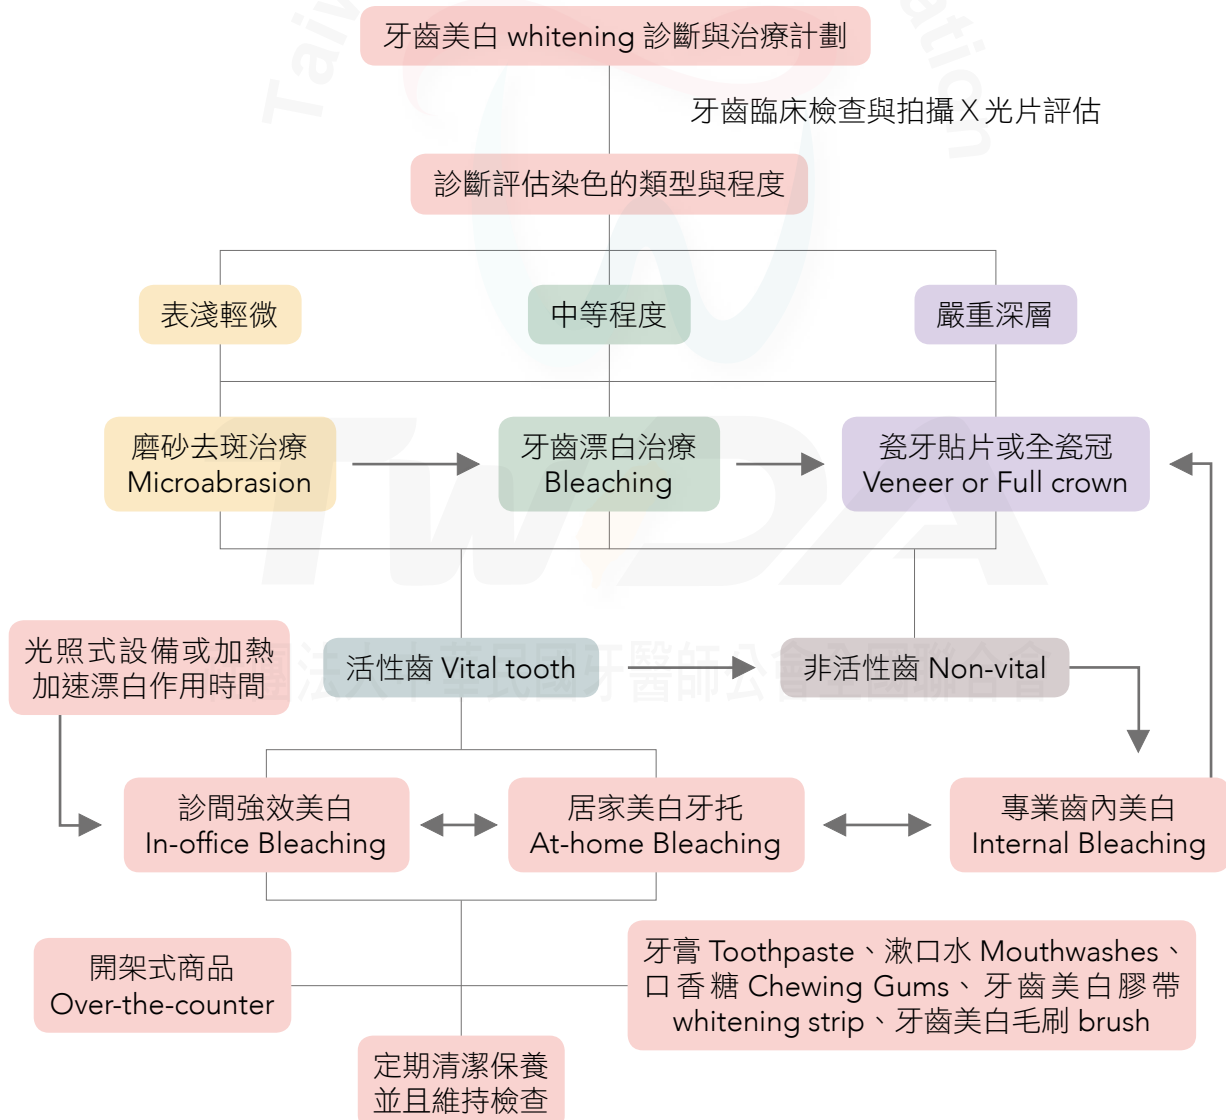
牙齒美白 whitening 診斷與治療計劃

牙齒臨床檢查與拍攝 X 光片評估

診斷評估染色的類型與程度

表淺輕微

中等程度

嚴重深層

磨砂去斑治療
Microabrasion

牙齒漂白治療
Bleaching

瓷牙貼片或全瓷冠
Veneer or Full crown

光照式設備或加熱加速漂白作用時間

活性齒 Vital tooth

非活性齒 Non-vital

診間強效美白
In-office Bleaching

居家美白牙托
At-home Bleaching

專業齒內美白
Internal Bleaching

開架式商品
Over-the-counter

牙膏 Toothpaste、漱口水 Mouthwashes、口香糖 Chewing Gums、牙齒美白膠帶 whitening strip、牙齒美白毛刷 brush

定期清潔保養
並且維持檢查